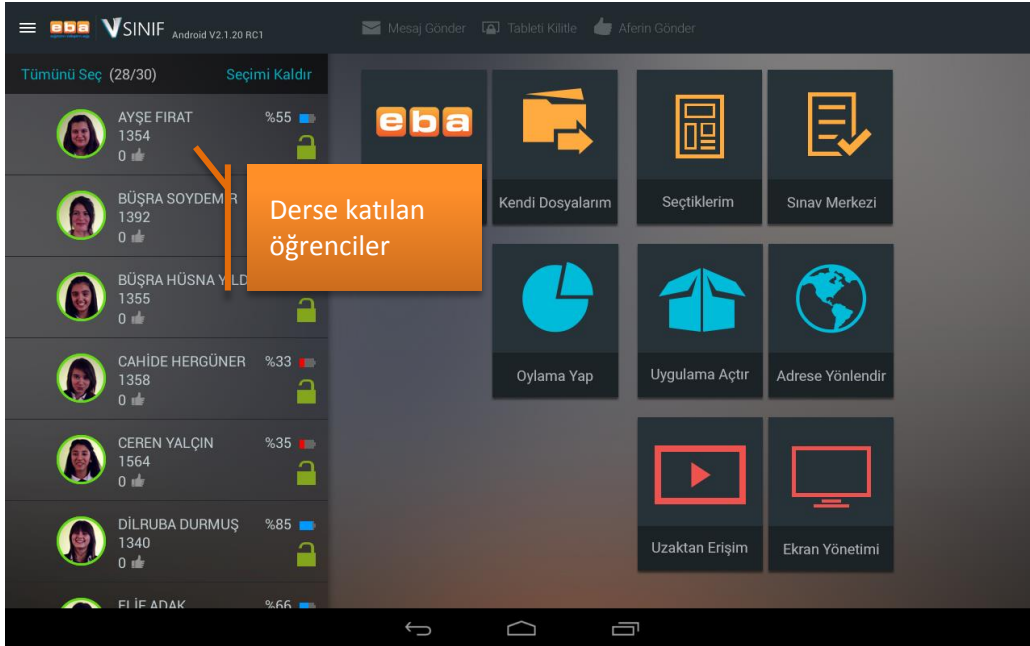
eba VSINIF Android V2.1.20 RC1

Mesaj Gönder Tableti Kilitle Aferin Gönder

Tümünü Seç (28/30) Seçimi Kaldır

AYŞE FIRAT
1354
0
%55

BÜŞRA SOYDEM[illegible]R
1392
0

BÜŞRA HÜSNA Y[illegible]LD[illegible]
1355
0

CAHİDE HERGÜNER
1358
0
%33

CEREN YALÇIN
1564
0
%35

DİLRUBA DURMUŞ
1340
0
%85

ELİF ADAK
%66

Derse katılan öğrenciler

eba

Kendi Dosyalarım

Seçtiklerim

Sınav Merkezi

Oylama Yap

Uygulama Açtır

Adrese Yönlendir

Uzaktan Erişim

Ekran Yönetimi